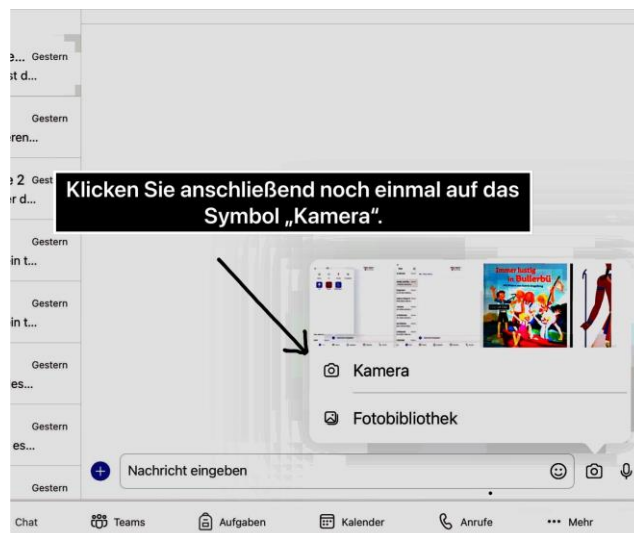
e... Gestern
st d...

Gestern
ren...

e 2 Gest
r d...

Gestern
in t...

Gestern
in t...

Gestern
es...

Gestern
es...

Gestern

Klicken Sie anschließend noch einmal auf das Symbol „Kamera".

Immer lustig in Bullerbü

Kamera

Fotobibliothek

Nachricht eingeben

Chat

Teams

Aufgaben

Kalender

Anrufe

••• Mehr